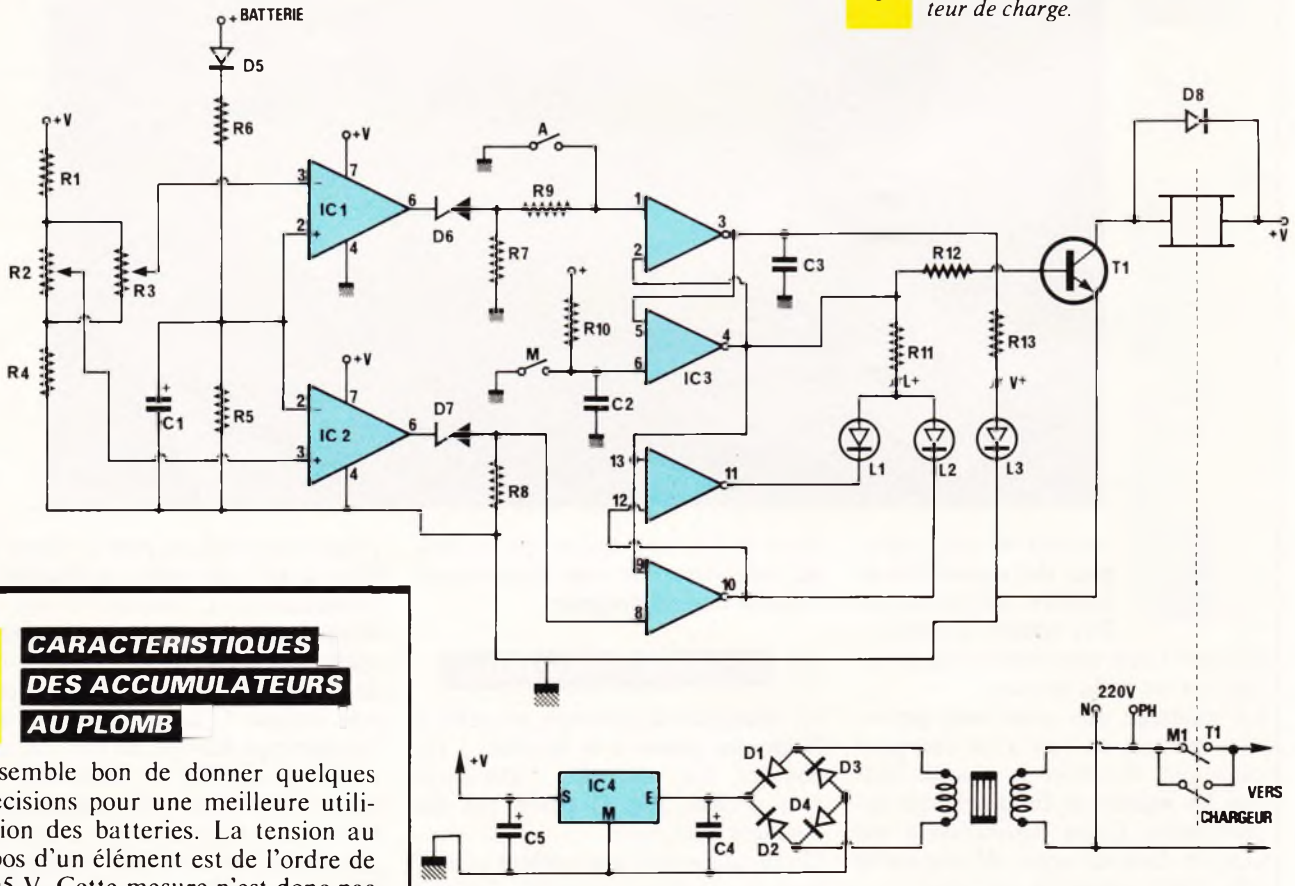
teur de charge.

+ BATTERIE

D5

R6

+V

R1

R2

R3

R4

C1

R5

+V

7

3

2

IC 1

6

4

+V

7

2

3

IC 2

6

4

D6

D7

R7

R8

A

R9

1

2

3

C3

+

R10

M

5

6

4

IC3

C2

13

12

11

9

8

10

R12

R11

L+

R13

V+

L1

L2

L3

T1

D8

+V

CARACTERISTIQUES DES ACCUMULATEURS AU PLOMB

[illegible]semble bon de donner quelques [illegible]écisions pour une meilleure utili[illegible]ion des batteries. La tension au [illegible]pos d'un élément est de l'ordre de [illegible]

+V

C5

S

IC4

M

E

C4

D1

D3

D4

D2

220V

N

PH

M1

T1

VERS CHARGEUR